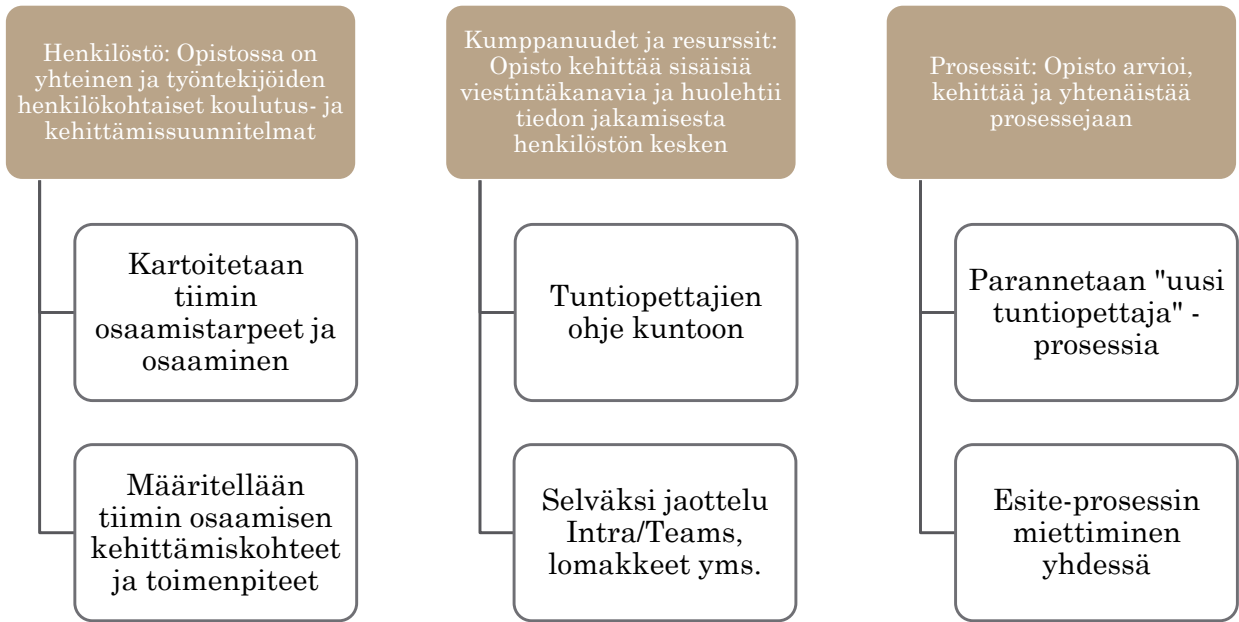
Henkilöstö: Opistossa on yhteinen ja työntekijöiden henkilökohtaiset koulutus- ja kehittämissuunnitelmat

Kartoitetaan tiimin osaamistarpeet ja osaaminen

Määritellään tiimin osaamisen kehittämiskohteet ja toimenpiteet

Kumppanuudet ja resurssit: Opisto kehittää sisäisiä viestintäkanavia ja huolehtii tiedon jakamisesta henkilöstön kesken

Tuntiopettajien ohje kuntoon

Selväksi jaottelu Intra/Teams, lomakkeet yms.

Prosessit: Opisto arvioi, kehittää ja yhtenäistää prosessejaan

Parannetaan "uusi tuntiopettaja" -prosessia

Esite-prosessin miettiminen yhdessä